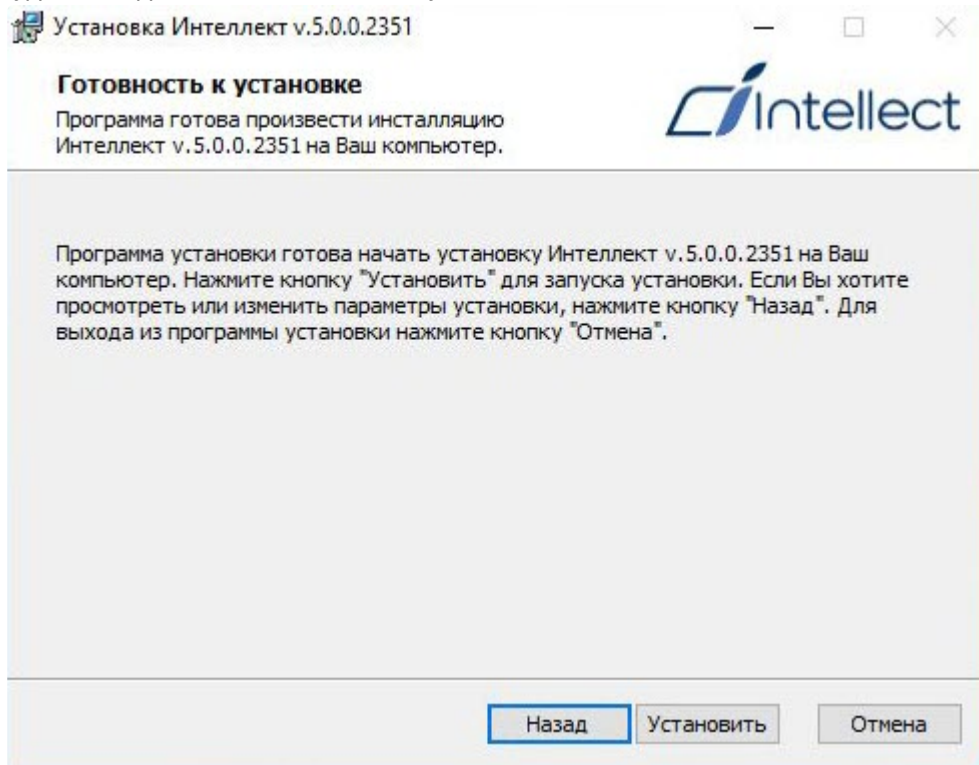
Установка Интеллект v.5.0.0.2351

Готовность к установке

Программа готова произвести инсталляцию Интеллект v.5.0.0.2351 на Ваш компьютер.

Intellect

Программа установки готова начать установку Интеллект v.5.0.0.2351 на Ваш компьютер. Нажмите кнопку "Установить" для запуска установки. Если Вы хотите просмотреть или изменить параметры установки, нажмите кнопку "Назад". Для выхода из программы установки нажмите кнопку "Отмена".

Назад Установить Отмена